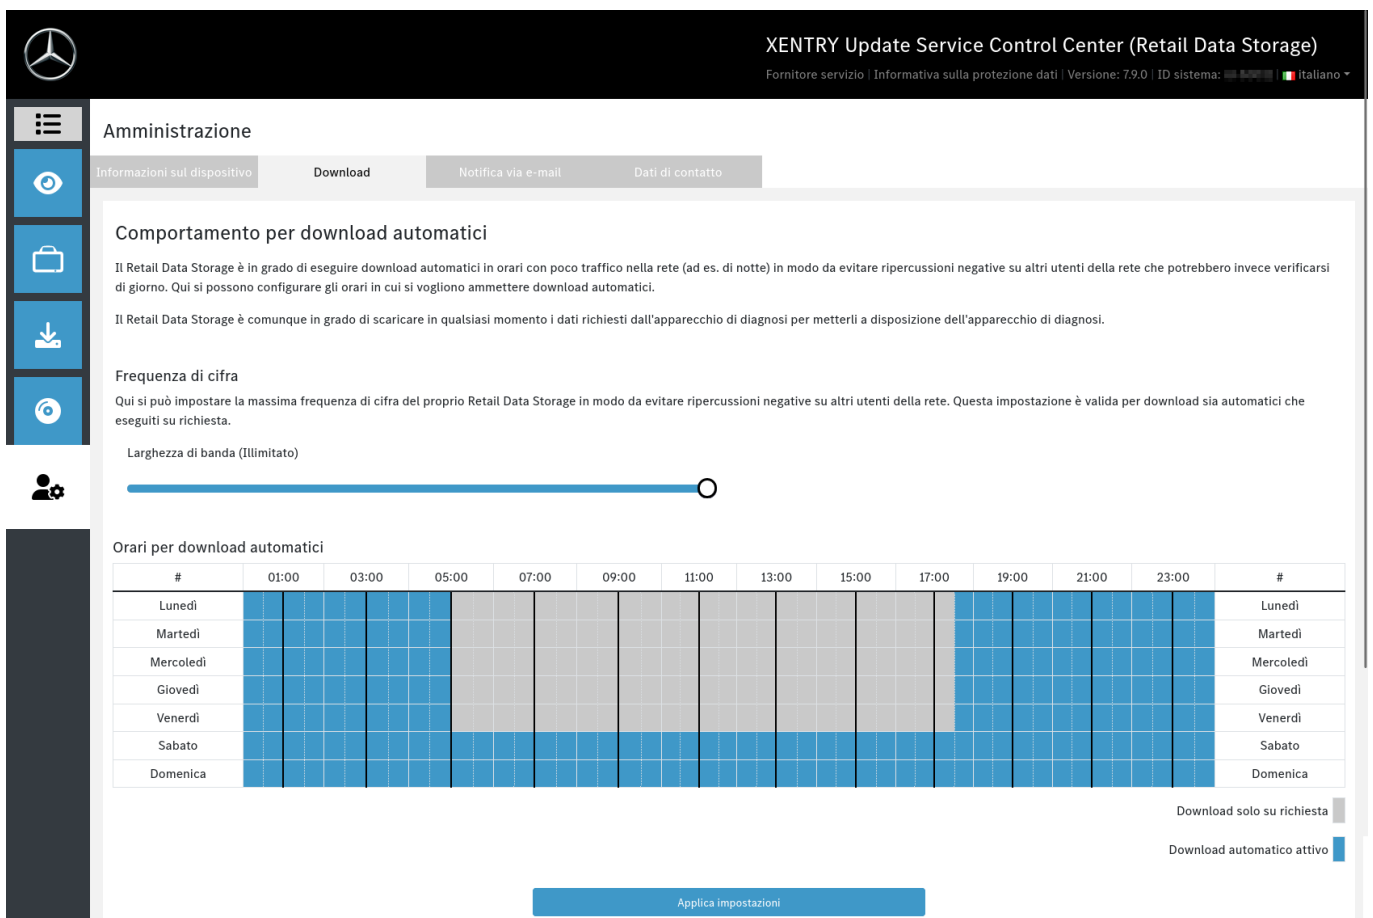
XENTRY Update Service Control Center (Retail Data Storage)

Fornitore servizio | Informativa sulla protezione dati | Versione: 7.9.0 | ID sistema: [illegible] | italiano

Amministrazione

Informazioni sul dispositivo | Download | Notifica via e-mail | Dati di contatto

Comportamento per download automatici

Il Retail Data Storage è in grado di eseguire download automatici in orari con poco traffico nella rete (ad es. di notte) in modo da evitare ripercussioni negative su altri utenti della rete che potrebbero invece verificarsi di giorno. Qui si possono configurare gli orari in cui si vogliono ammettere download automatici.

Il Retail Data Storage è comunque in grado di scaricare in qualsiasi momento i dati richiesti dall'apparecchio di diagnosi per metterli a disposizione dell'apparecchio di diagnosi.

Frequenza di cifra

Qui si può impostare la massima frequenza di cifra del proprio Retail Data Storage in modo da evitare ripercussioni negative su altri utenti della rete. Questa impostazione è valida per download sia automatici che eseguiti su richiesta.

Larghezza di banda (Illimitato)

Orari per download automatici

| # | 01:00 | 03:00 | 05:00 | 07:00 | 09:00 | 11:00 | 13:00 | 15:00 | 17:00 | 19:00 | 21:00 | 23:00 | # |
|---|---|---|---|---|---|---|---|---|---|---|---|---|---|
| Lunedì | | | | | | | | | | | | | Lunedì |
| Martedì | | | | | | | | | | | | | Martedì |
| Mercoledì | | | | | | | | | | | | | Mercoledì |
| Giovedì | | | | | | | | | | | | | Giovedì |
| Venerdì | | | | | | | | | | | | | Venerdì |
| Sabato | | | | | | | | | | | | | Sabato |
| Domenica | | | | | | | | | | | | | Domenica |

Download solo su richiesta

Download automatico attivo

Applica impostazioni